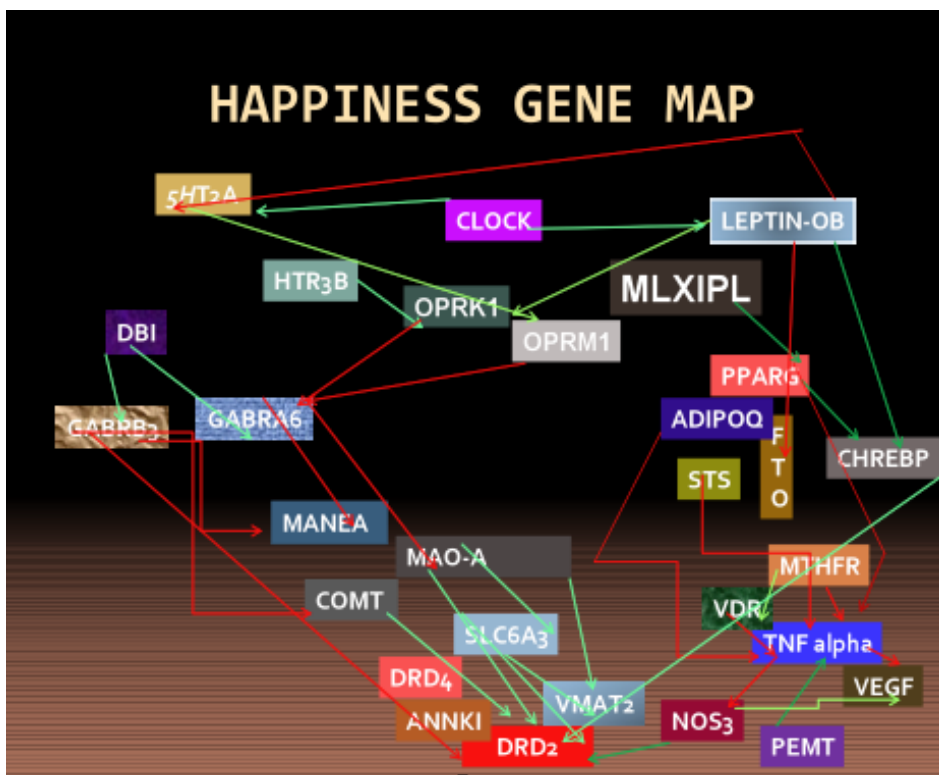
HAPPINESS GENE MAP

5HT2A

CLOCK

LEPTIN-OB

HTR3B

OPRK1

MLXIPL

DBI

OPRM1

PPARG

GABRB3

GABRA6

ADIPOQ

F T O

CHREBP

STS

MANEA

MAO-A

MTHFR

COMT

VDR

SLC6A3

TNF alpha

DRD4

VEGF

VMAT2

ANNKI

NOS3

DRD2

PEMT